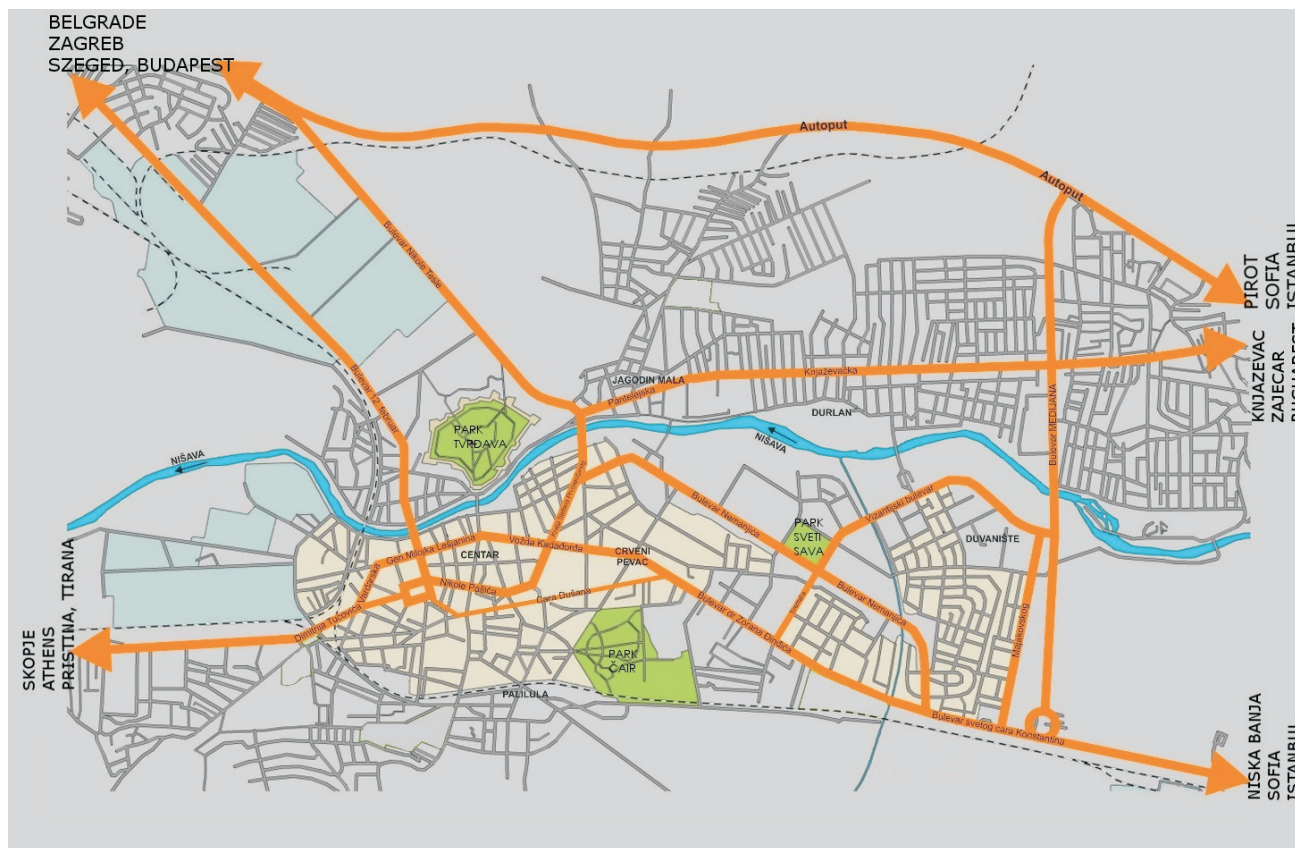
BELGRADE
ZAGREB
SZEGED, BUDAPEST

Autoput

Autoput

PIROT
SOFIA
ISTANBU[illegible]

KNJAZEVAC
ZAJECAR
BUCHAREST

Bulevar Nikole Tesle

Bulevar 12. februar

JAGODIN MALA

Knjaževačka

Pantelejska

DURLAN

PARK TVRĐAVA

NIŠAVA

NIŠAVA

Bulevar MEDIJANA

Vizantijski bulevar

Bulevar Nemanjića

PARK SVETI SAVA

DUVANISTE

CENTAR

Gen. Milutka Lešjanina

Vožda Karađorđa

CRVENI PEVAC

Nikole Pašića

Cara Dušana

Bulevar Nemanjića

Bulevar dr Zorana Đinđića

Dimitrija Tucovića

Vizantijski

Majakovskog

SKOPJE
ATHENS
PRISTINA, TIRANA

PARK ČAIR

PALILULA

Bulevar svetog cara Konstantina

NISKA BANJA
SOFIA
ISTANBU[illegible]